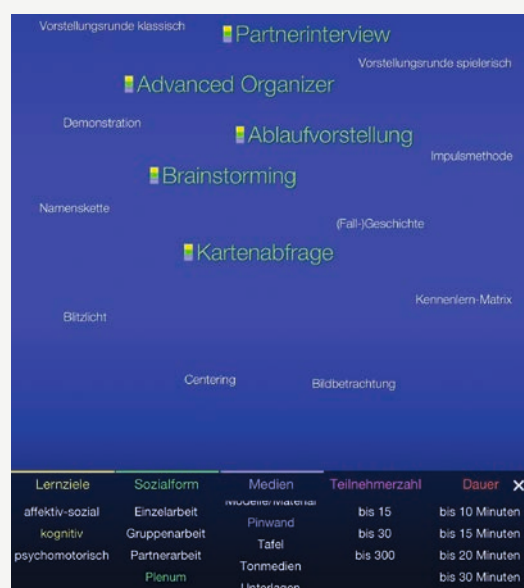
Vorstellungsrunde klassisch
Partnerinterview
Vorstellungsrunde spielerisch
Advanced Organizer
Demonstration
Ablaufvorstellung
Impulsmethode
Brainstorming
Namenskette
(Fall-)Geschichte
Kartenabfrage
Kennenlern-Matrix
Blitzlicht
Centering
Bildbetrachtung

| Lernziele | Sozialform | Medien | Teilnehmerzahl | Dauer |
|---|---|---|---|---|
| affektiv-sozial | Einzelarbeit | Modelle/Material | bis 15 | bis 10 Minuten |
| kognitiv | Gruppenarbeit | Pinwand | bis 30 | bis 15 Minuten |
| psychomotorisch | Partnerarbeit | Tafel | bis 300 | bis 20 Minuten |
| | Plenum | Tonmedien | | bis 30 Minuten |
| | | Unterlagen | | |

×